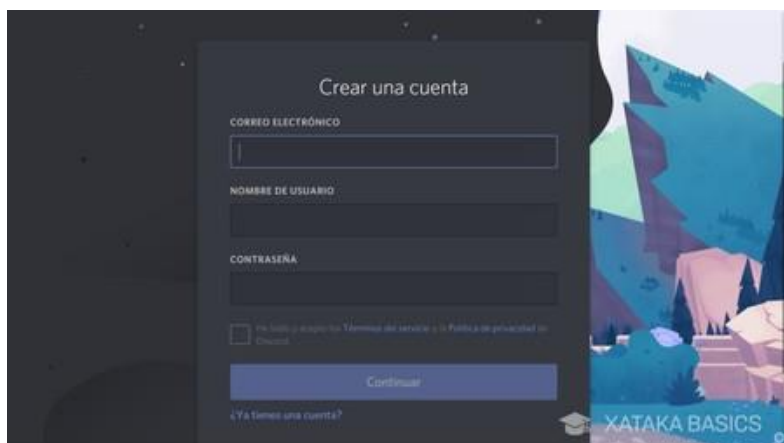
Crear una cuenta

CORREO ELECTRÓNICO

NOMBRE DE USUARIO

CONTRASEÑA

He leído y acepto los Términos del servicio y la Política de privacidad de Discord

Continuar

¿Ya tienes una cuenta?

XATAKA BASICS